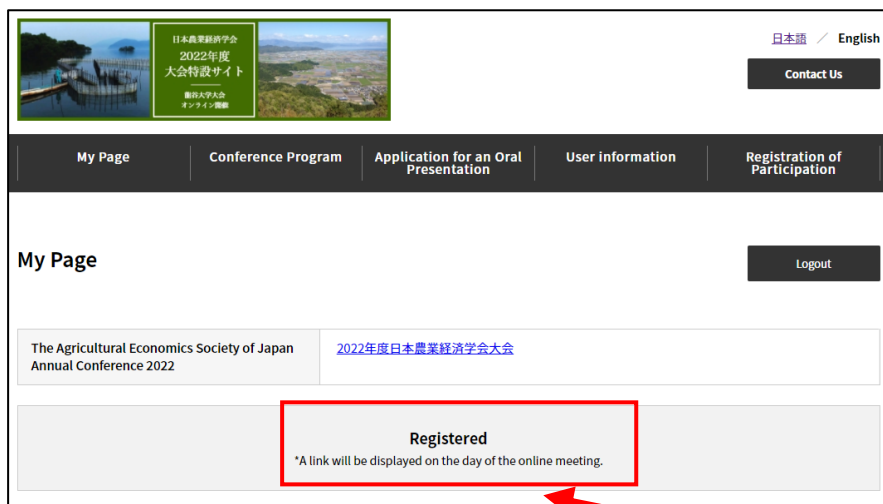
日本農業経済学会
2022年度
大会特設サイト
龍谷大学大会
オンライン開催

日本語 ／ English

Contact Us

My Page
Conference Program
Application for an Oral Presentation
User information
Registration of Participation

My Page

Logout

| The Agricultural Economics Society of Japan Annual Conference 2022 | 2022年度日本農業経済学会大会 |
|---|---|

Registered
*A link will be displayed on the day of the online meeting.